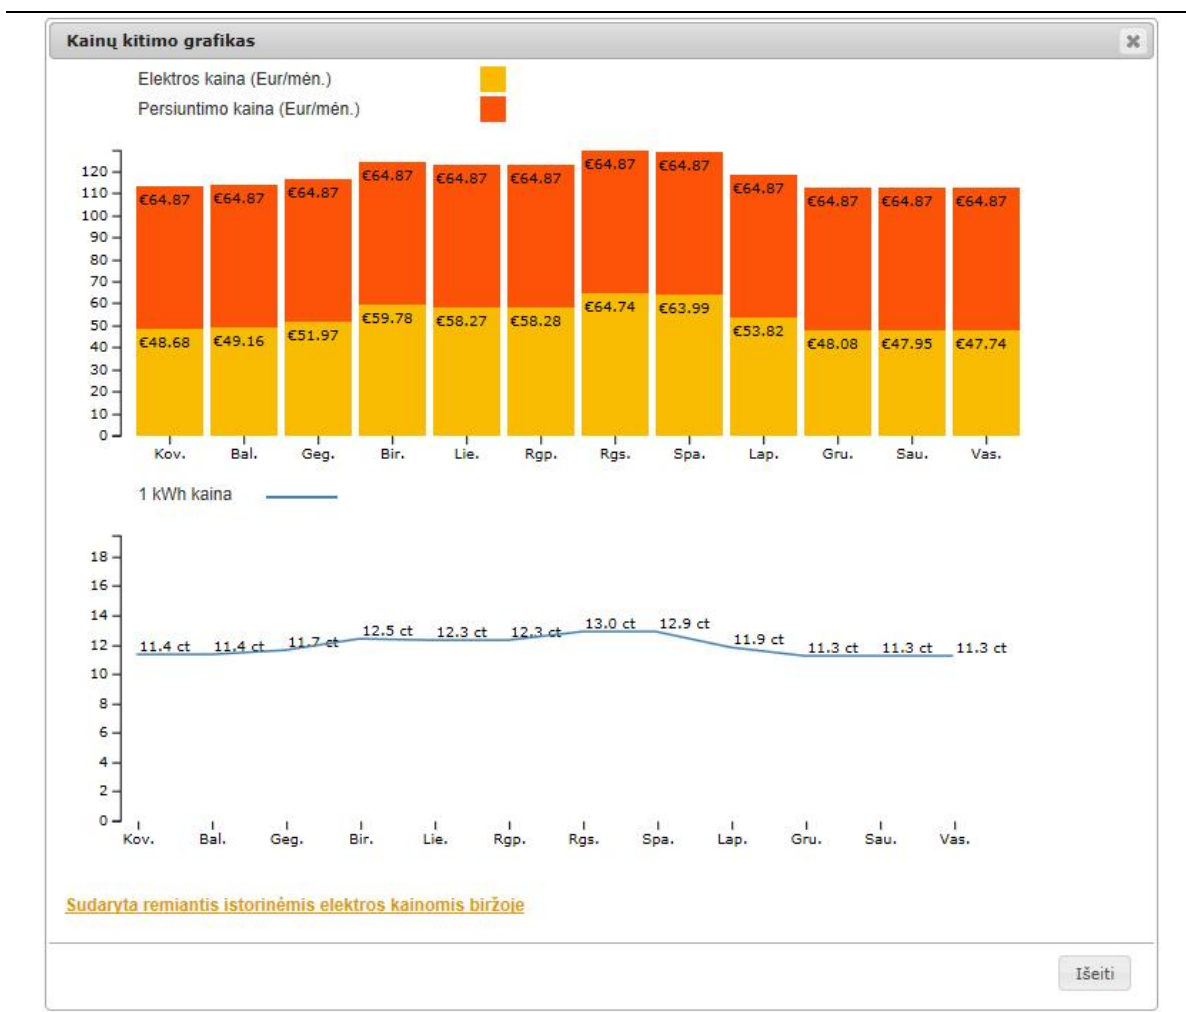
Kainų kitimo grafikas

Elektros kaina (Eur/mėn.)
Persiuntimo kaina (Eur/mėn.)

120
110
100
90
80
70
60
50
40
30
20
10
0

€64.87 €64.87 €64.87 €64.87 €64.87 €64.87 €64.87 €64.87 €64.87 €64.87 €64.87 €64.87

€48.68 €49.16 €51.97 €59.78 €58.27 €58.28 €64.74 €63.99 €53.82 €48.08 €47.95 €47.74

Kov. Bal. Geg. Bir. Lie. Rgp. Rgs. Spa. Lap. Gru. Sau. Vas.

1 kWh kaina

18
16
14
12
10
8
6
4
2
0

11.4 ct 11.4 ct 11.7 ct 12.5 ct 12.3 ct 12.3 ct 13.0 ct 12.9 ct 11.9 ct 11.3 ct 11.3 ct 11.3 ct

Kov. Bal. Geg. Bir. Lie. Rgp. Rgs. Spa. Lap. Gru. Sau. Vas.

Sudaryta remiantis istorinėmis elektros kainomis biržoje

Išeiti